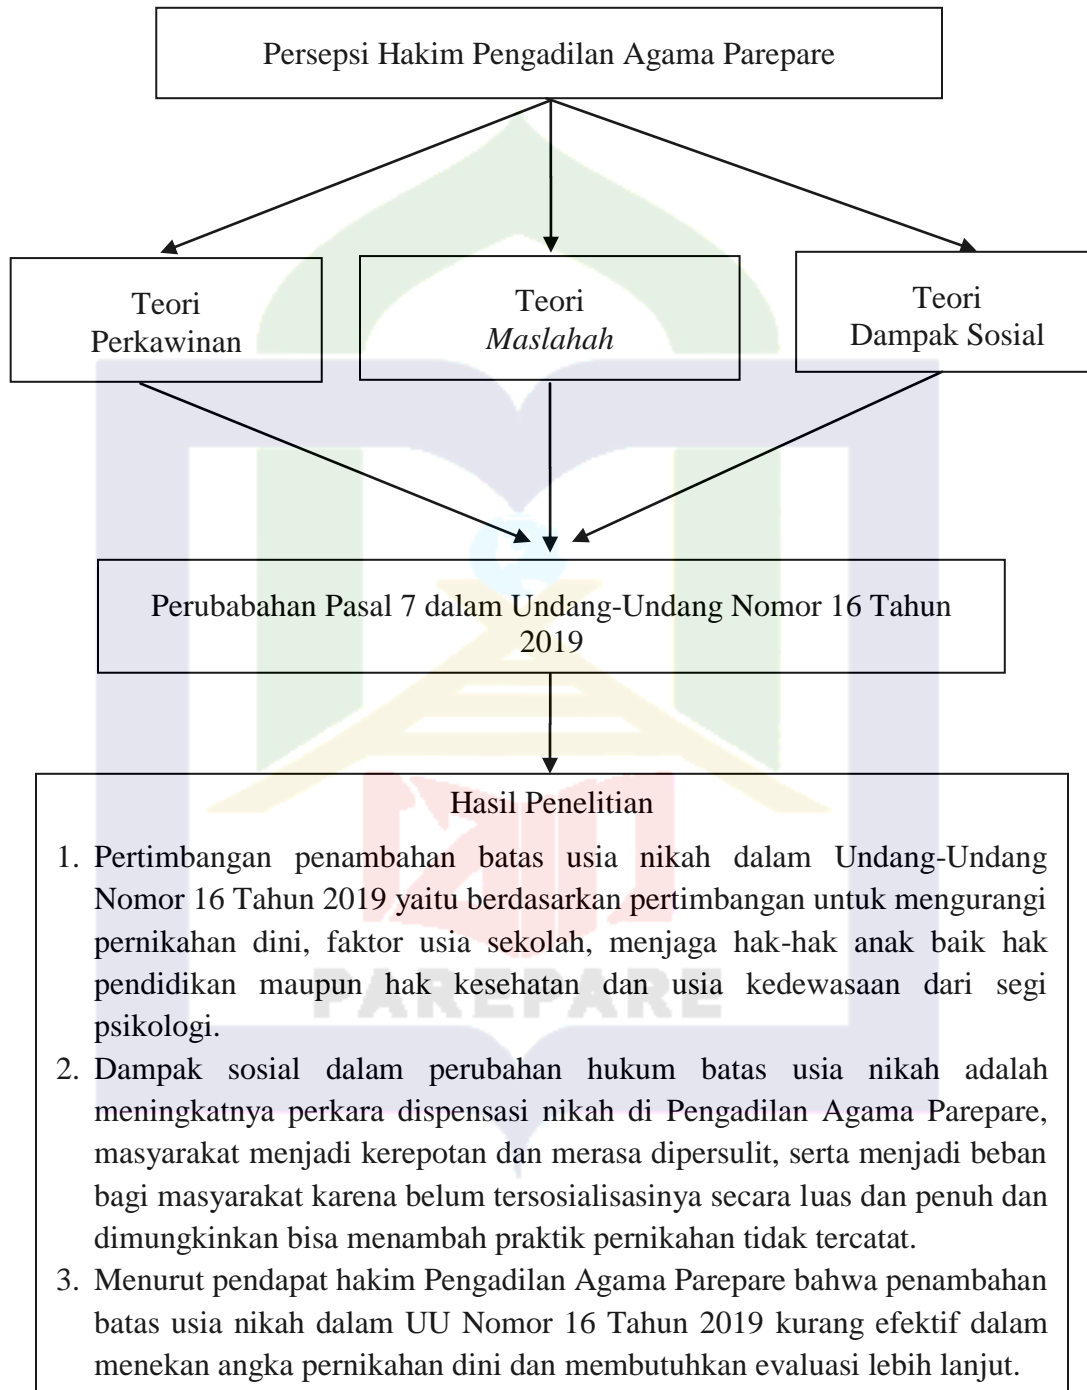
Persepsi Hakim Pengadilan Agama Parepare

Teori
Perkawinan

Teori
*Maslahah*

Teori
Dampak Sosial

Perubabahan Pasal 7 dalam Undang-Undang Nomor 16 Tahun 2019

Hasil Penelitian

1. Pertimbangan penambahan batas usia nikah dalam Undang-Undang Nomor 16 Tahun 2019 yaitu berdasarkan pertimbangan untuk mengurangi pernikahan dini, faktor usia sekolah, menjaga hak-hak anak baik hak pendidikan maupun hak kesehatan dan usia kedewasaan dari segi psikologi.
2. Dampak sosial dalam perubahan hukum batas usia nikah adalah meningkatnya perkara dispensasi nikah di Pengadilan Agama Parepare, masyarakat menjadi kerepotan dan merasa dipersulit, serta menjadi beban bagi masyarakat karena belum tersosialisasinya secara luas dan penuh dan dimungkinkan bisa menambah praktik pernikahan tidak tercatat.
3. Menurut pendapat hakim Pengadilan Agama Parepare bahwa penambahan batas usia nikah dalam UU Nomor 16 Tahun 2019 kurang efektif dalam menekan angka pernikahan dini dan membutuhkan evaluasi lebih lanjut.

PAREPARE